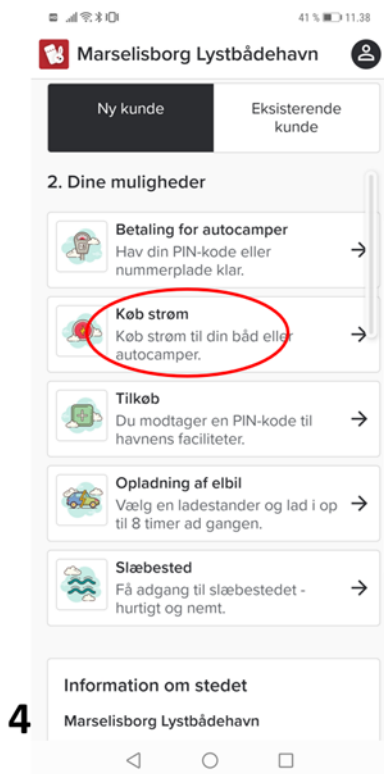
41 % 11.38

Marselisborg Lystbådehavn

Ny kunde

Eksisterende kunde

2. Dine muligheder

Betaling for autocamper
Hav din PIN-kode eller nummerplade klar.

Køb strøm
Køb strøm til din båd eller autocamper.

Tilkøb
Du modtager en PIN-kode til havnens faciliteter.

Opladning af elbil
Vælg en ladestander og lad i op til 8 timer ad gangen.

Slæbested
Få adgang til slæbestedet - hurtigt og nemt.

Information om stedet

Marselisborg Lystbådehavn

4